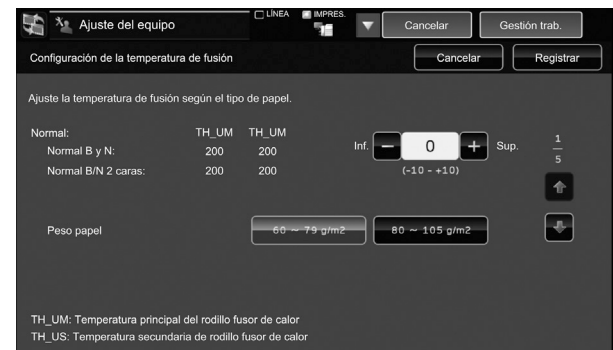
Ajuste del equipo
LÍNEA
IMPRES.
Cancelar
Gestión trab.

Configuración de la temperatura de fusión
Cancelar
Registrar

Ajuste la temperatura de fusión según el tipo de papel.

| Normal: | TH_UM | TH_UM |
|---|---|---|
| Normal B y N: | 200 | 200 |
| Normal B/N 2 caras: | 200 | 200 |

Inf. − 0 + Sup.
(-10 - +10)

$\frac{1}{5}$

Peso papel
60 ~ 79 g/m2
80 ~ 105 g/m2

TH_UM: Temperatura principal del rodillo fusor de calor
TH_US: Temperatura secundaria de rodillo fusor de calor